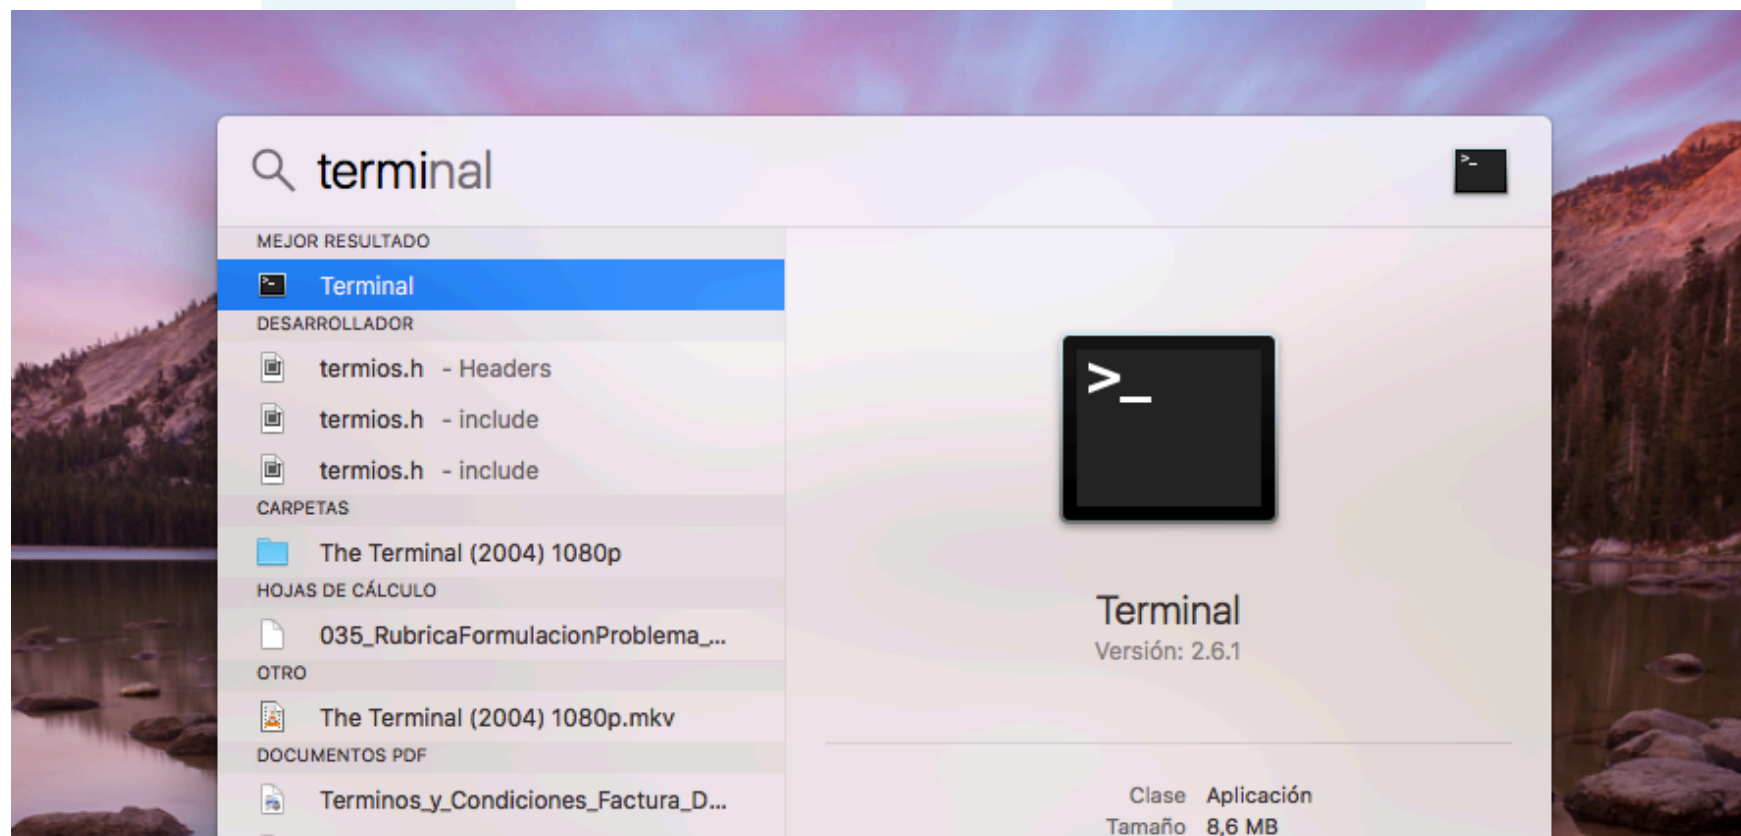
terminal

MEJOR RESULTADO

Terminal

DESARROLLADOR

termios.h - Headers

termios.h - include

termios.h - include

CARPETAS

The Terminal (2004) 1080p

HOJAS DE CÁLCULO

035_RubricaFormulacionProblema_...

OTRO

The Terminal (2004) 1080p.mkv

DOCUMENTOS PDF

Terminos_y_Condiciones_Factura_D...

>_

Terminal
Versión: 2.6.1

Clase Aplicación
Tamaño 8,6 MB